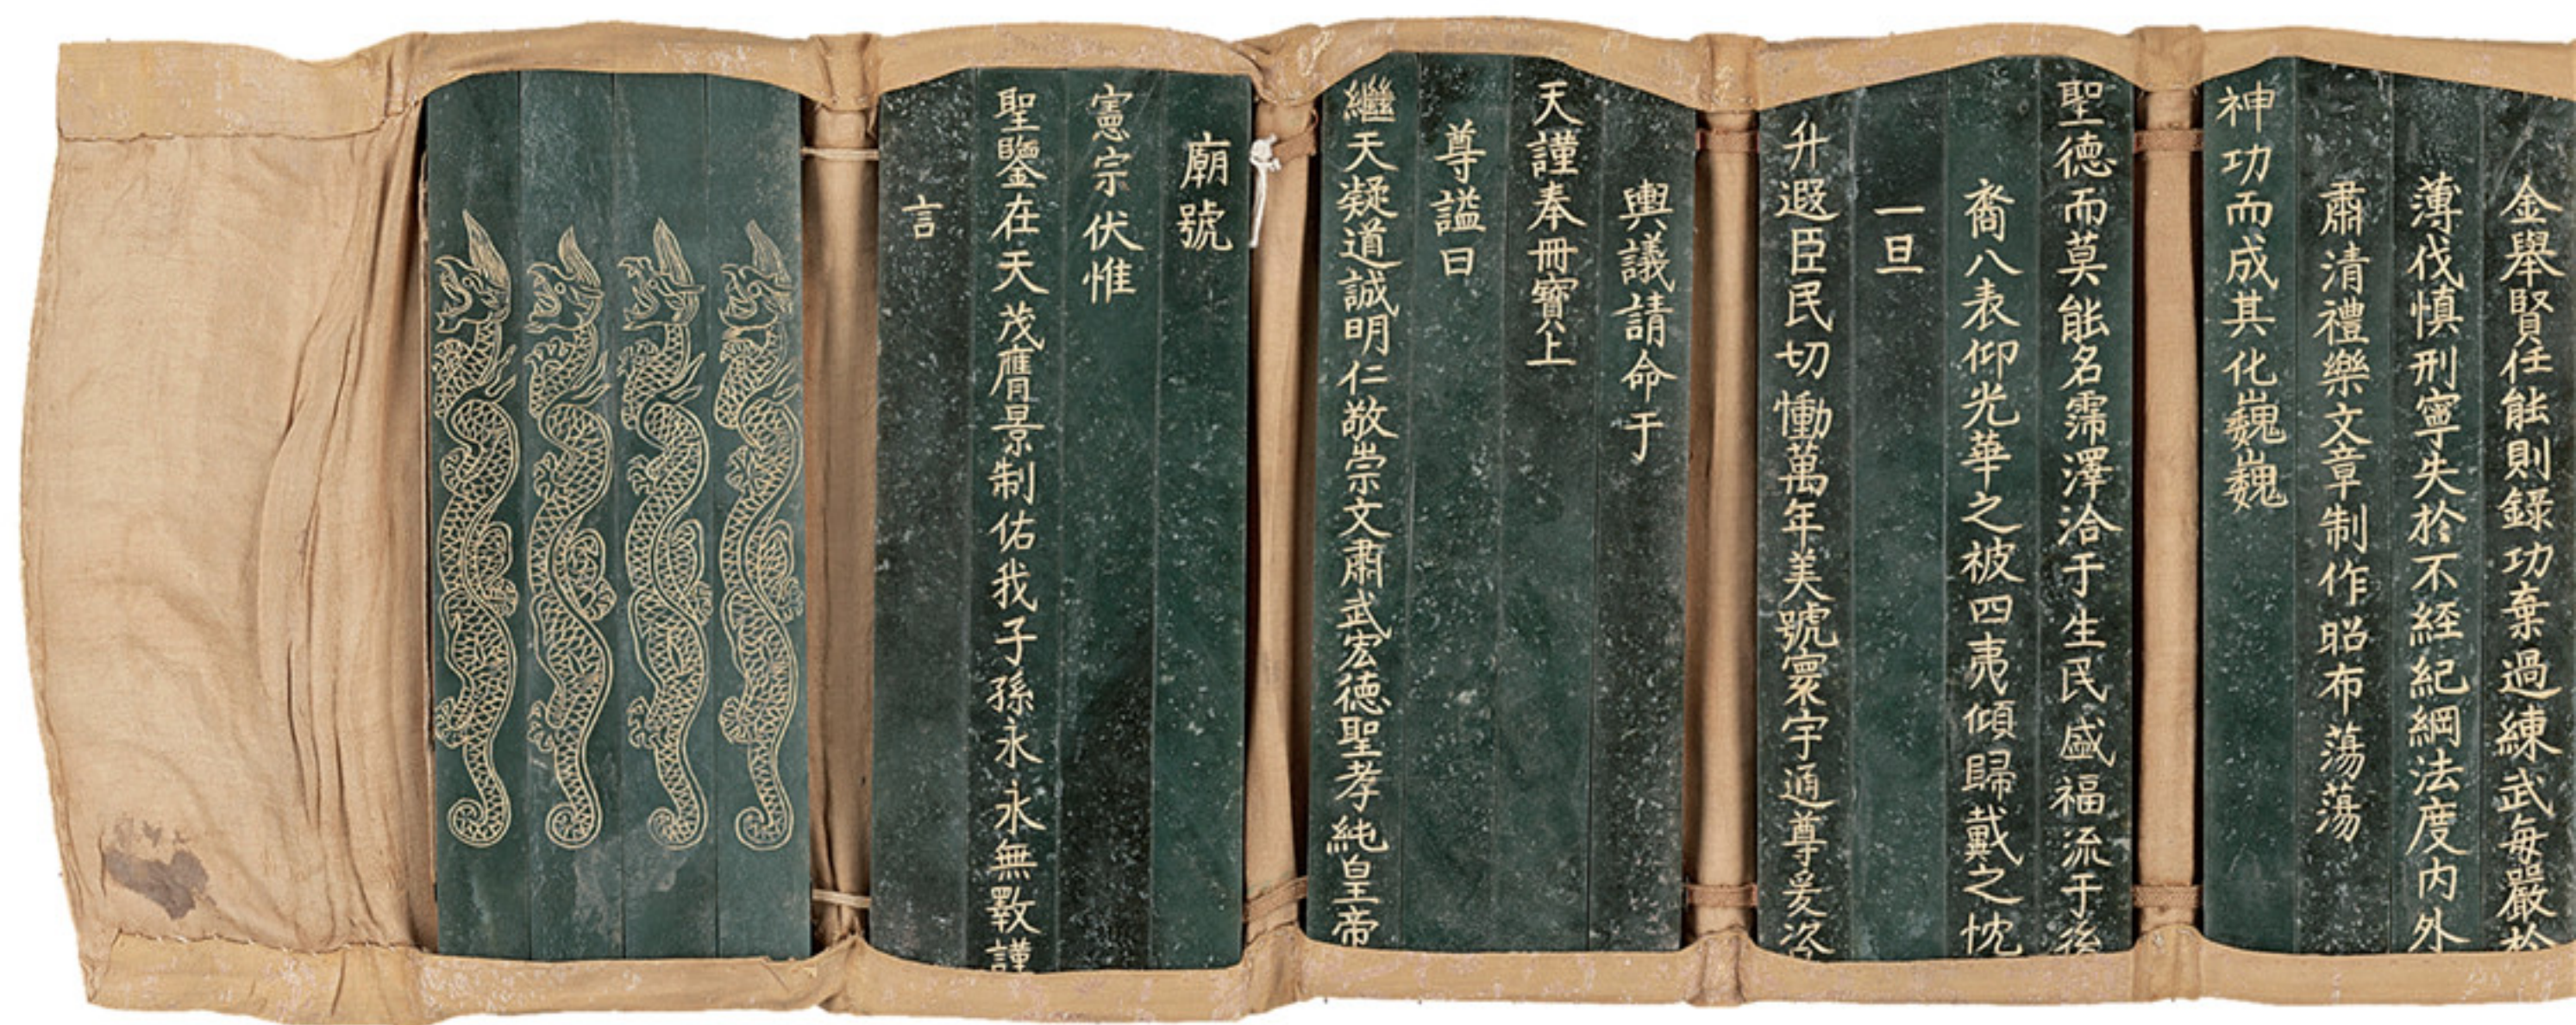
金舉賢任能則録功棄過練武每嚴於
薄伐慎刑寧失於不經紀綱法度內外
肅清禮樂文章制作昭布蕩蕩
神功而成其化巍巍
聖德而莫能名霈澤洽于生民盛福流于後
裔八表仰光華之被四夷傾歸戴之忱
一旦
升遐臣民切慟萬年美號彙宇通尊爰洛
輿議請命于
天謹奉冊寳上
尊謚曰
繼天凝道誠明仁敬崇文肅武宏德聖孝純皇帝
廟號
憲宗伏惟
聖鑒在天茂膺景制佑我子孫永永無數謹
言